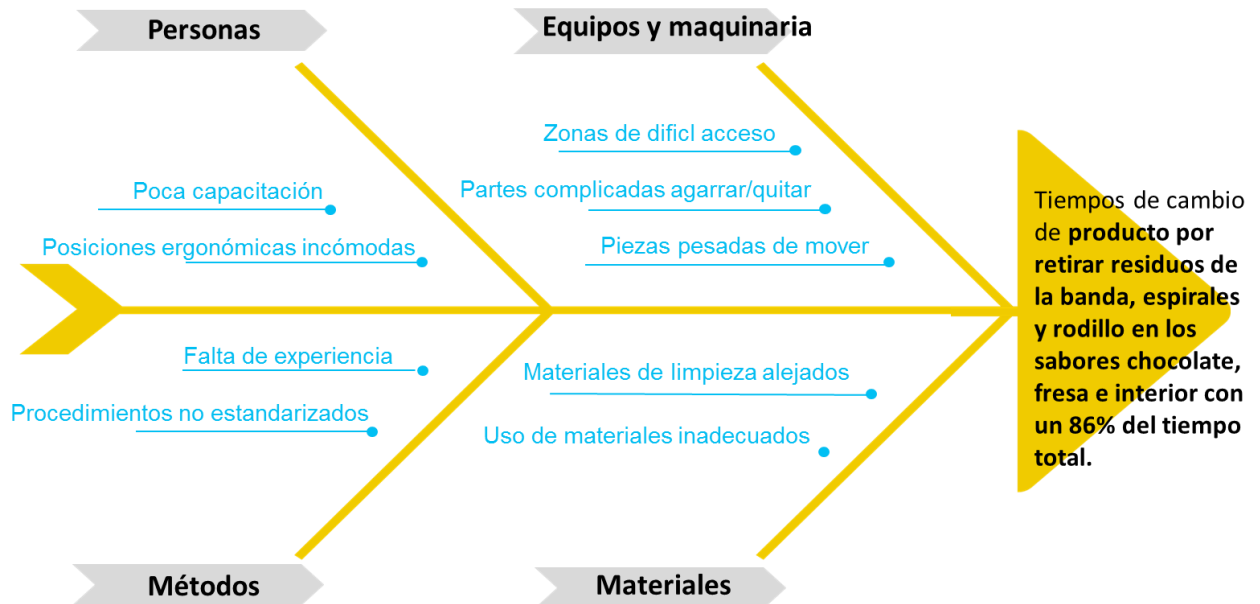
Personas

Equipos y maquinaria

Zonas de dificl acceso

Poca capacitación

Partes complicadas agarrar/quitar

Posiciones ergonómicas incómodas

Piezas pesadas de mover

Tiempos de cambio de producto por retirar residuos de la banda, espirales y rodillo en los sabores chocolate, fresa e interior con un 86% del tiempo total.

Falta de experiencia

Materiales de limpieza alejados

Procedimientos no estandarizados

Uso de materiales inadecuados

Métodos

Materiales